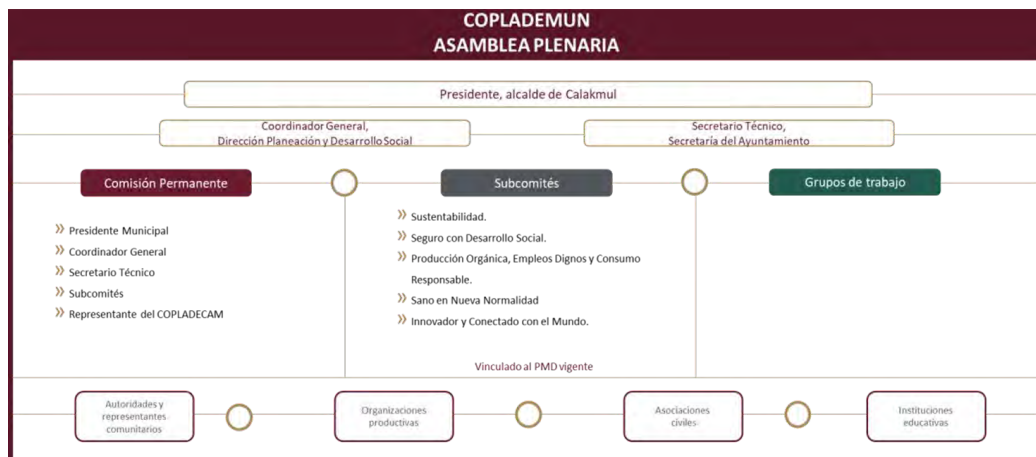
COPLADEMUN
ASAMBLEA PLENARIA

Presidente, alcalde de Calakmul

Coordinador General,
Dirección Planeación y Desarrollo Social

Secretario Técnico,
Secretaría del Ayuntamiento

Comisión Permanente

Subcomités

Grupos de trabajo

» Presidente Municipal
» Coordinador General
» Secretario Técnico
» Subcomités
» Representante del COPLADECAM

» Sustentabilidad.
» Seguro con Desarrollo Social.
» Producción Orgánica, Empleos Dignos y Consumo Responsable.
» Sano en Nueva Normalidad
» Innovador y Conectado con el Mundo.

Vinculado al PMD vigente

Autoridades y representantes comunitarios

Organizaciones productivas

Asociaciones civiles

Instituciones educativas